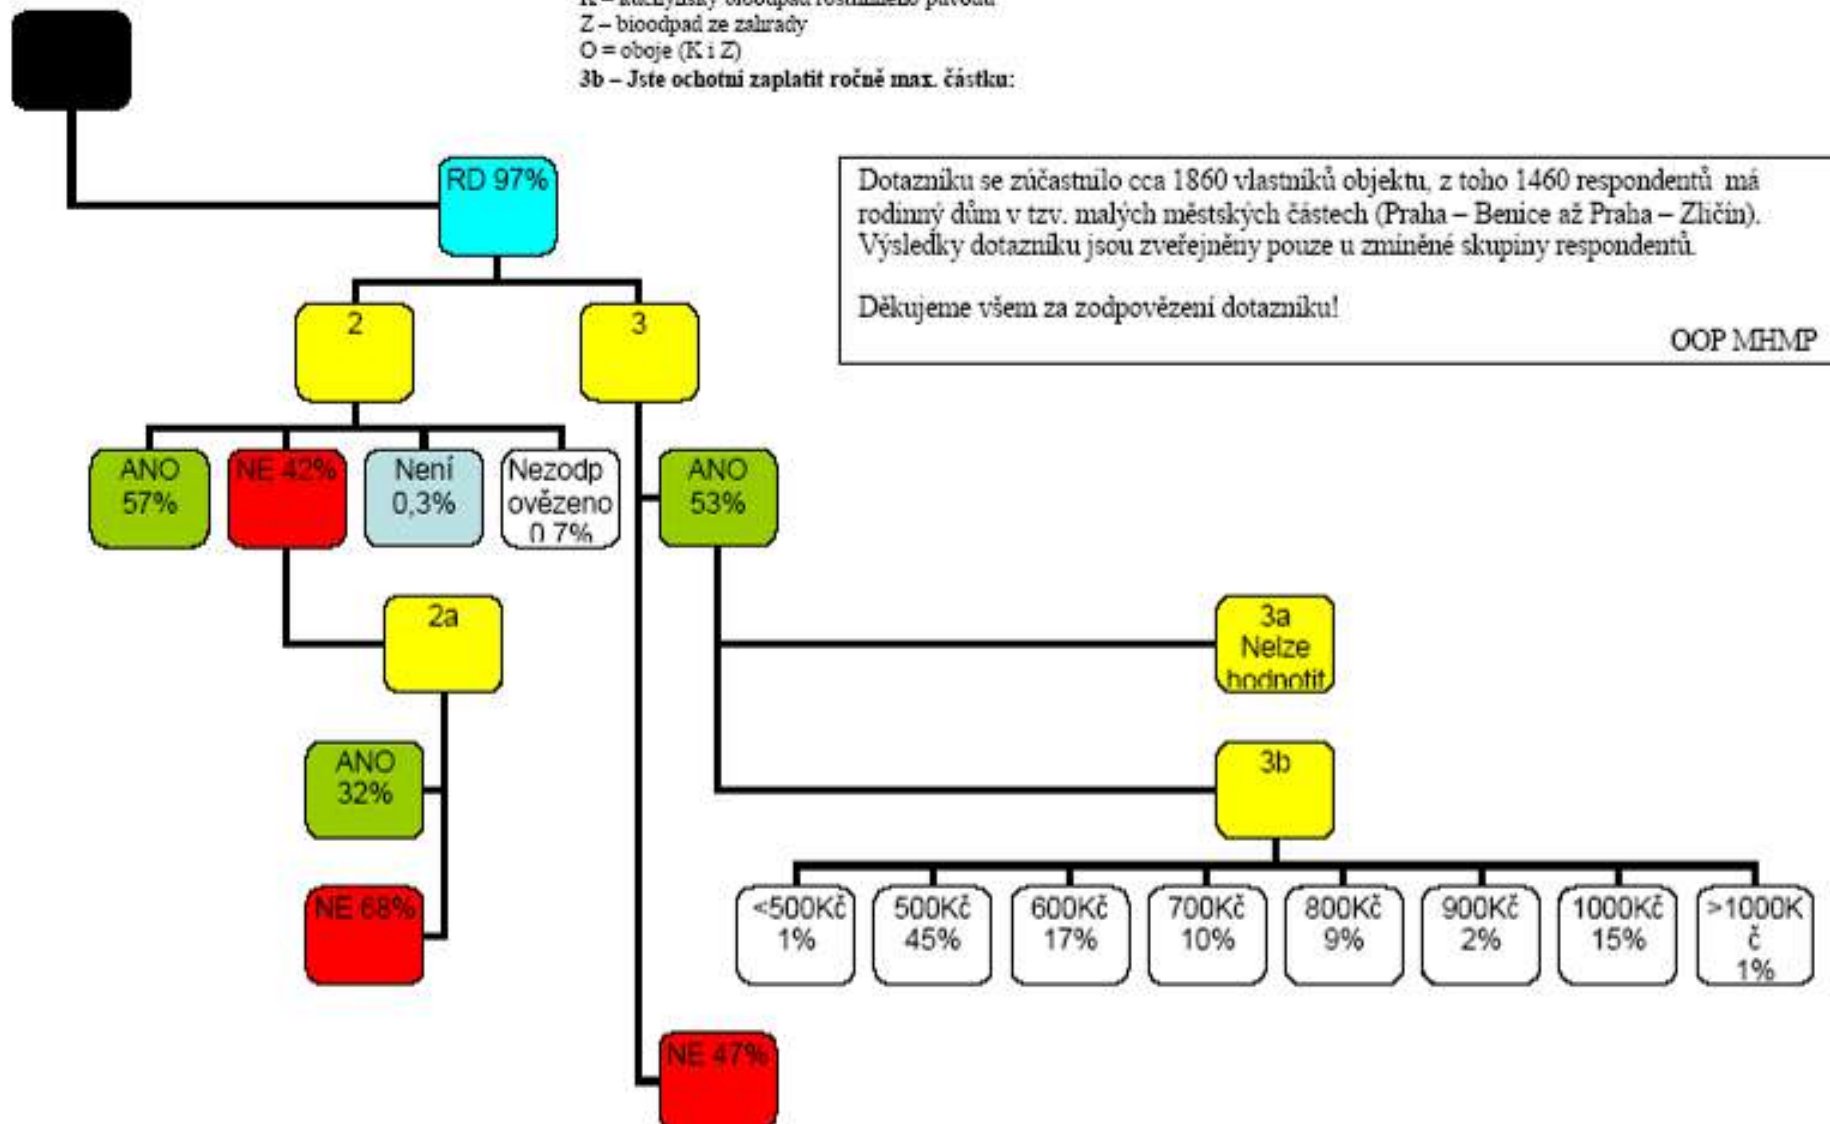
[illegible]
Z – bioodpad ze zahrady
O = oboje (K i Z)
3b – Jste ochotni zaplatit ročně max. částku:

Dotazníku se zúčastnilo cca 1860 vlastníků objektu, z toho 1460 respondentů má rodinný dům v tzv. malých městských částech (Praha – Benice až Praha – Zličín). Výsledky dotazníku jsou zveřejněny pouze u zmíněné skupiny respondentů.

Děkujeme všem za zodpovězení dotazníku!

OOP MHMP

RD 97%

2

3

ANO 57%

NE 42%

Není 0,3%

Nezodpovězeno 0,7%

ANO 53%

2a

3a Nelze hodnotit

ANO 32%

3b

NE 68%

<500Kč 1%

500Kč 45%

600Kč 17%

700Kč 10%

800Kč 9%

900Kč 2%

1000Kč 15%

>1000Kč 1%

NE 47%